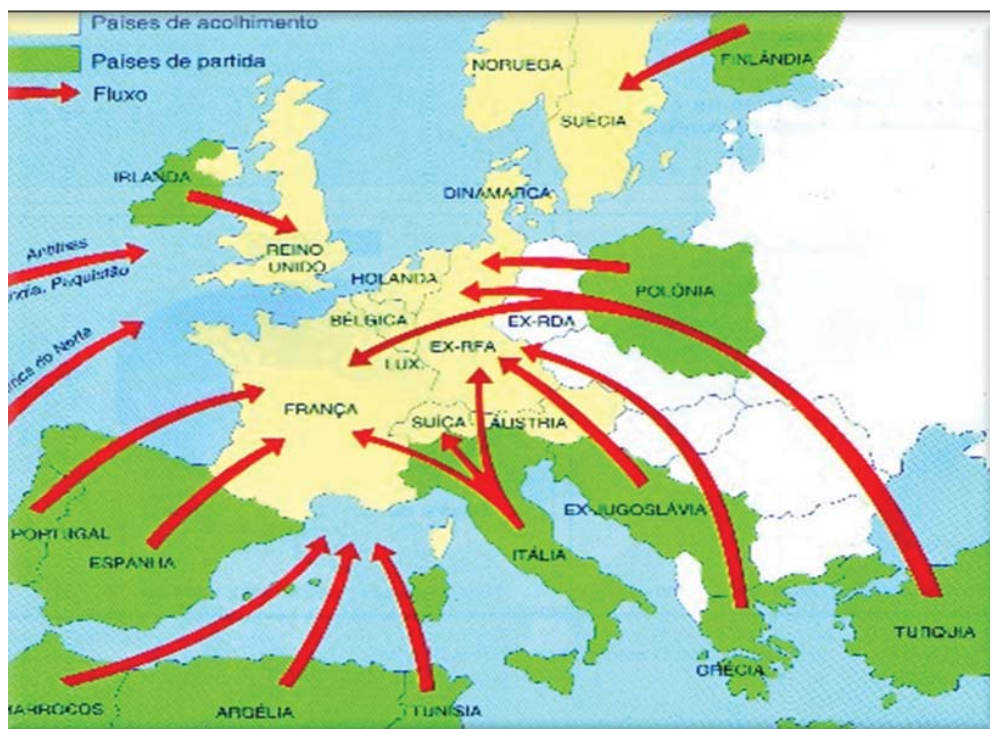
Países de acolhimento
Países de partida
Fluxo

NORUEGA
FINLÂNDIA
SUÉCIA
IRLANDA
DINAMARCA
Antilhas
ndia, Paquistão
REINO UNIDO
HOLANDA
POLÔNIA
rica do Norte
BÉLGICA
EX-RDA
EX-RFA
LUX.
FRANÇA
SUÍÇA
ÁUSTRIA
EX-IUGOSLÁVIA
PORTUGAL
ESPANHA
ITÁLIA
TURQUIA
GRÉCIA
ARROCOS
ARGÉLIA
TUNÍSIA